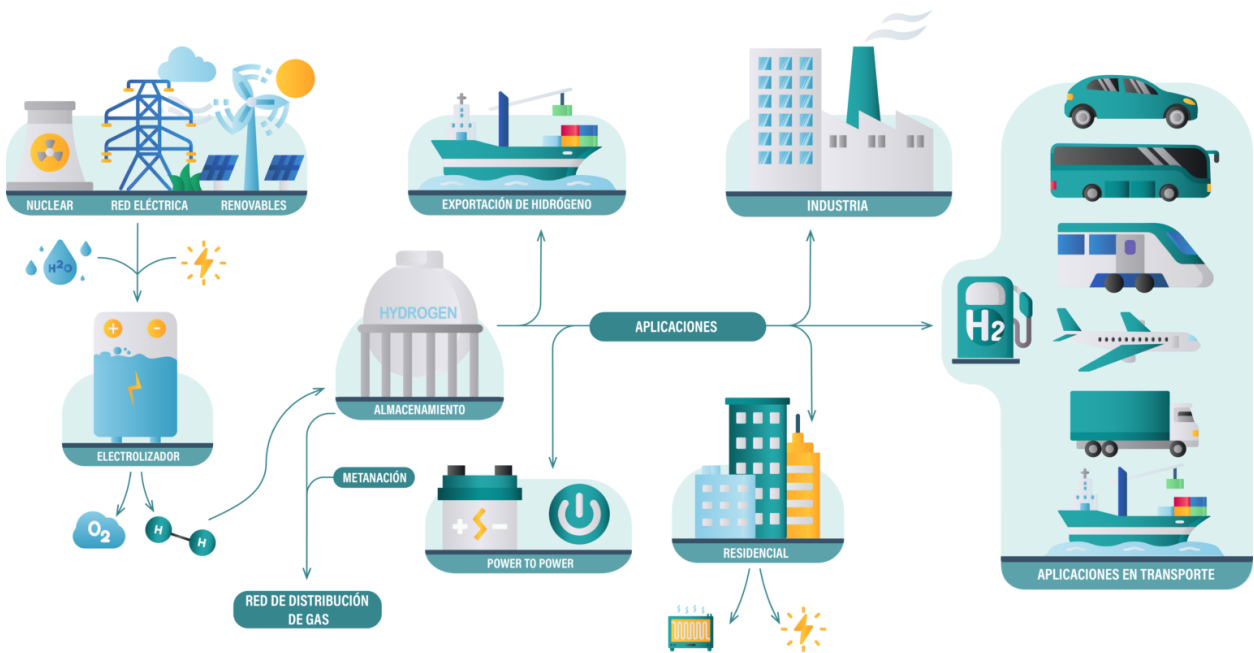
NUCLEAR
RED ELÉCTRICA
RENOVABLES
$H_2O$
ELECTROLIZADOR
$O_2$
H
H
EXPORTACIÓN DE HIDRÓGENO
HYDROGEN
ALMACENAMIENTO
METANACIÓN
RED DE DISTRIBUCIÓN DE GAS
APLICACIONES
POWER TO POWER
INDUSTRIA
RESIDENCIAL
$H_2$
APLICACIONES EN TRANSPORTE